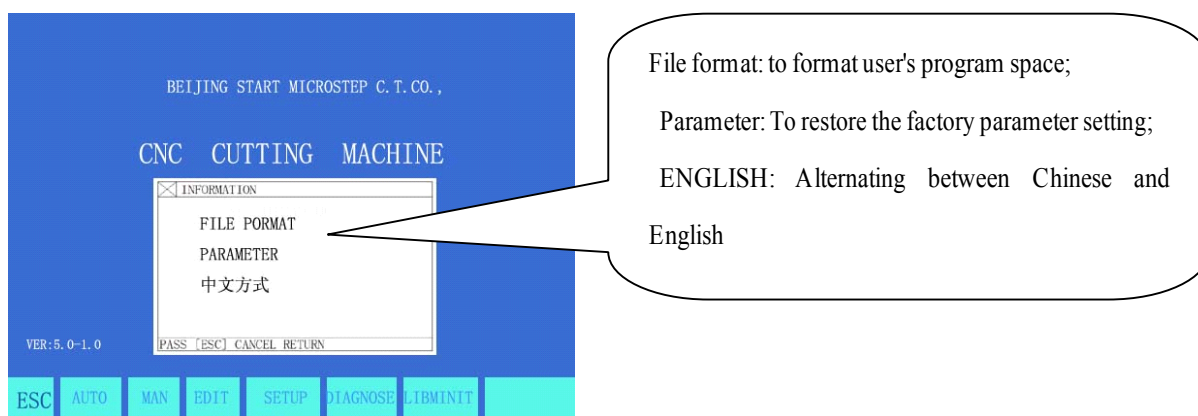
BEIJING START MICROSTEP C.T.CO.,

CNC CUTTING MACHINE

INFORMATION

FILE PORMAT

PARAMETER

中文方式

VER:5.0-1.0

PASS [ESC] CANCEL RETURN

ESC AUTO MAN EDIT SETUP DIAGNOSE LIBMINIT

File format: to format user's program space;

Parameter: To restore the factory parameter setting;

ENGLISH: Alternating between Chinese and English